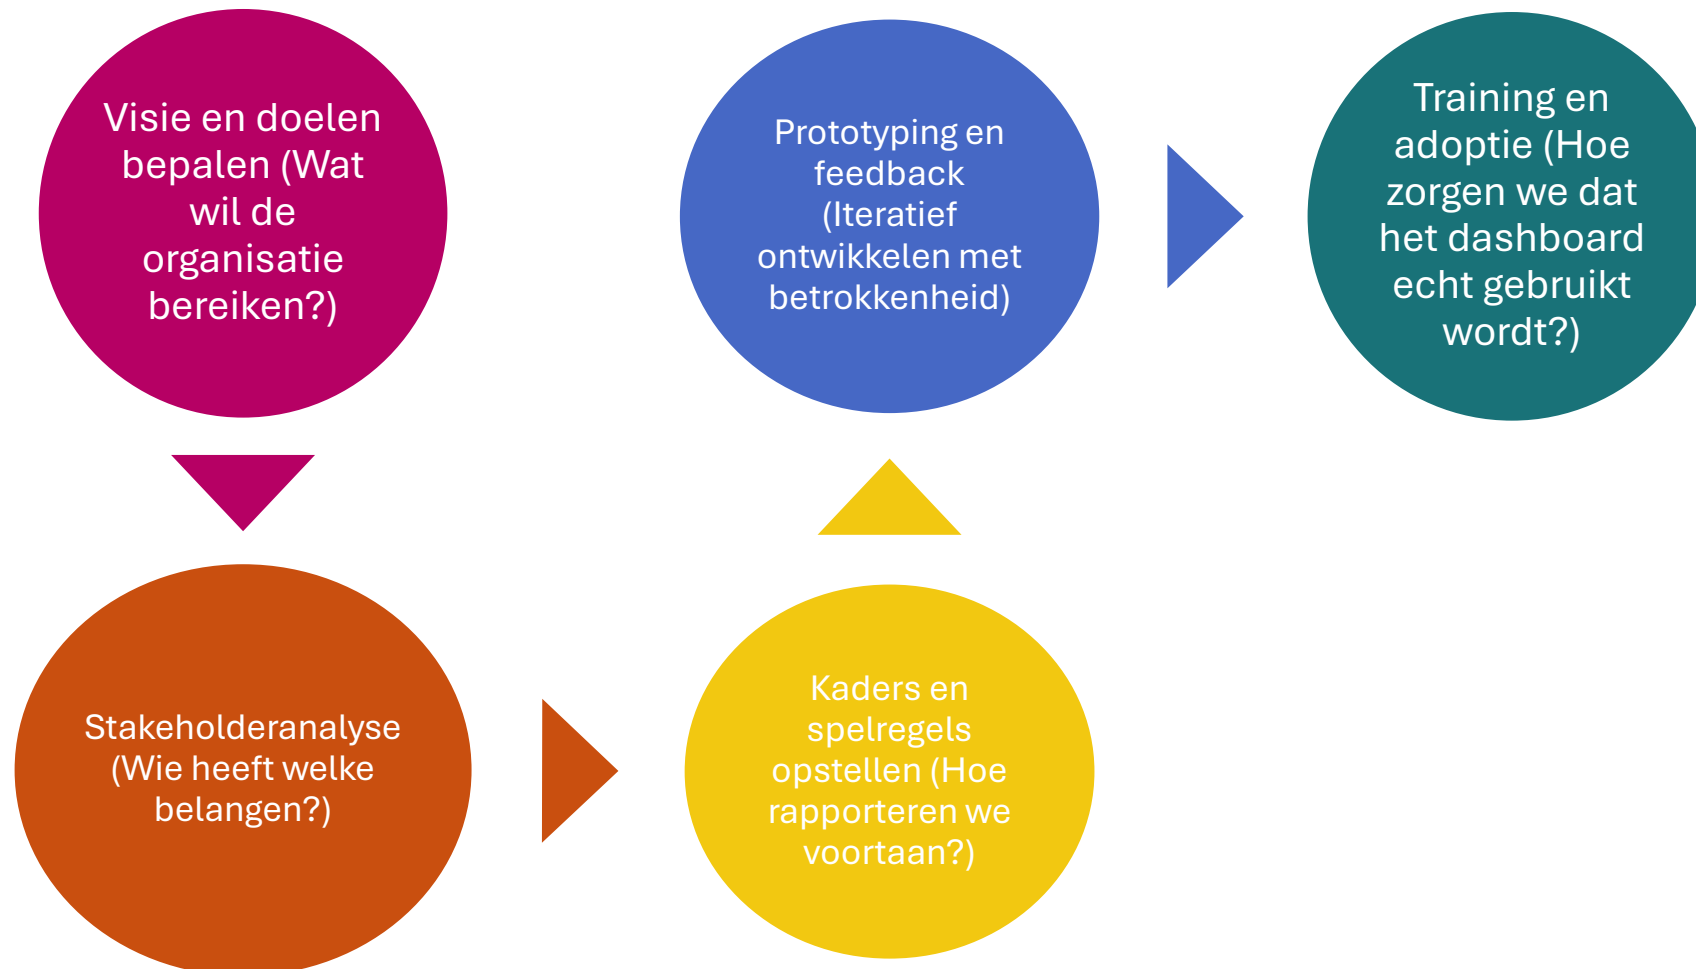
Visie en doelen bepalen (Wat wil de organisatie bereiken?)

Stakeholderanalyse (Wie heeft welke belangen?)

Kaders en spelregels opstellen (Hoe rapporteren we voortaan?)

Prototyping en feedback (Iteratief ontwikkelen met betrokkenheid)

Training en adoptie (Hoe zorgen we dat het dashboard echt gebruikt wordt?)